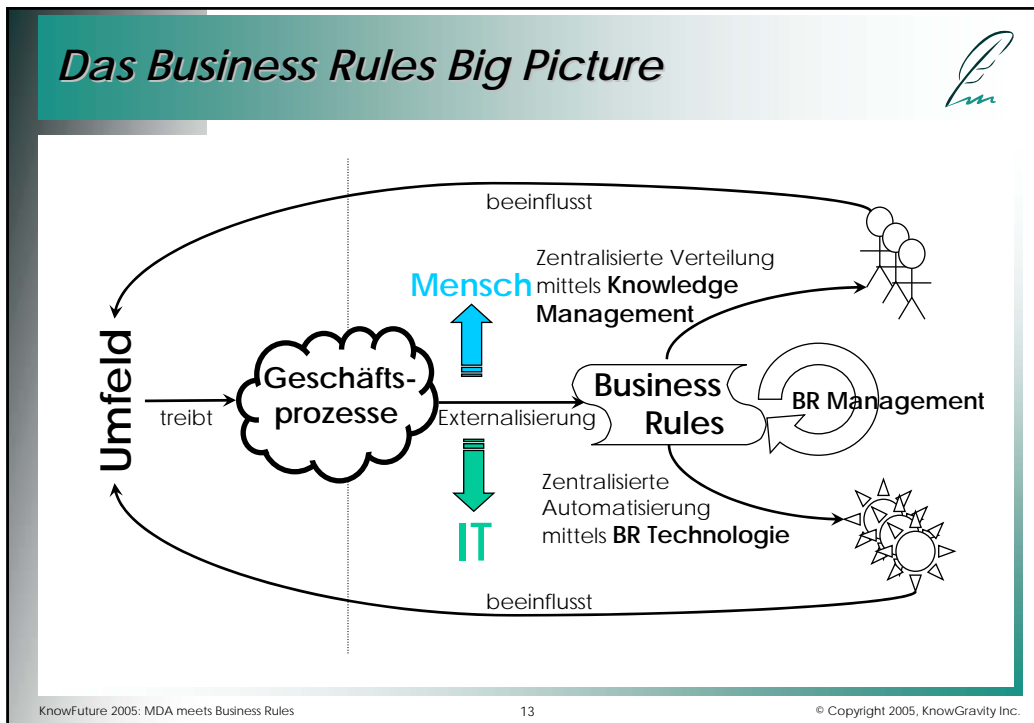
Das Business Rules Big Picture

beeinflusst

Zentralisierte Verteilung mittels **Knowledge Management**

Mensch

Umfeld

treibt

Geschäfts-prozesse

Externalisierung

Business Rules

BR Management

Zentralisierte Automatisierung mittels **BR Technologie**

IT

beeinflusst

KnowFuture 2005: MDA meets Business Rules

13

© Copyright 2005, KnowGravity Inc.